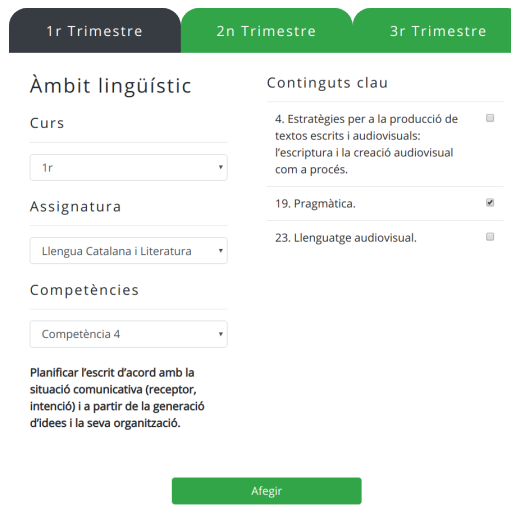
1r Trimestre
2n Trimestre
3r Trimestre

Àmbit lingüístic

Curs

1r

Assignatura

Llengua Catalana i Literatura

Competències

Competència 4

Planificar l'escrit d'acord amb la situació comunicativa (receptor, intenció) i a partir de la generació d'idees i la seva organització.

Continguts clau

4. Estratègies per a la producció de textos escrits i audiovisuals: l'escriptura i la creació audiovisual com a procés.

19. Pragmàtica.

23. Llenguatge audiovisual.

Afegir